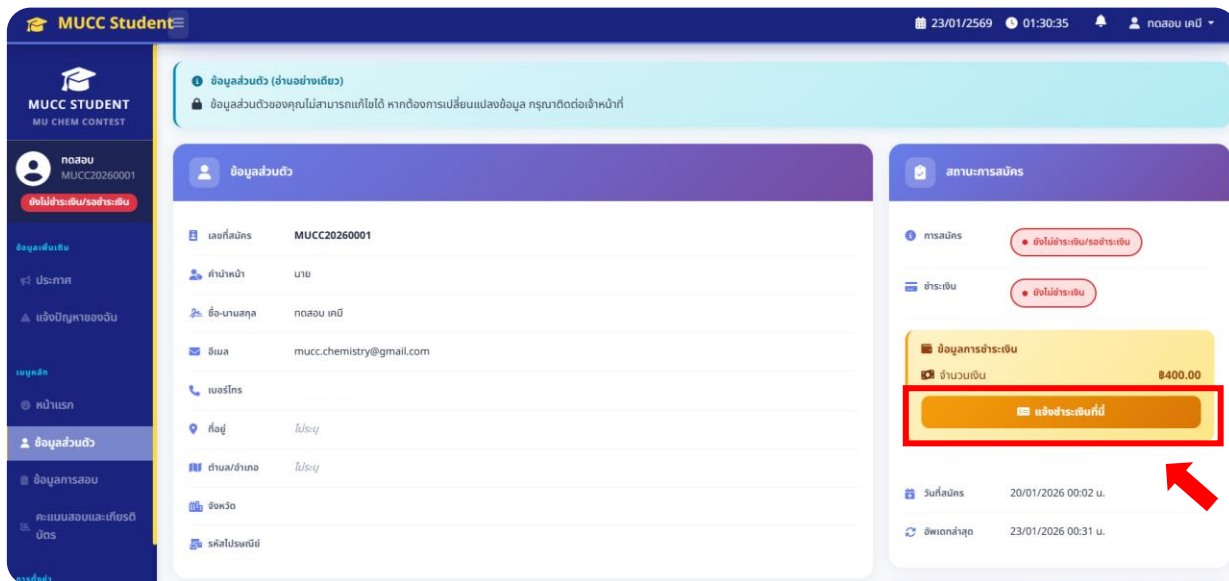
MUCC Student

23/01/2569 01:30:35 ทดสอบ เคมี

MUCC STUDENT
MU CHEM CONTEST

ทดสอบ
MUCC20260001
ยังไม่ชำระเงิน/รอชำระเงิน

ข้อมูลเพิ่มเติม
ประกาศ
แจ้งปัญหาของฉัน

เมนูหลัก
หน้าแรก
ข้อมูลส่วนตัว
ข้อมูลการสอบ
คะแนนสอบและเกียรติบัตร

ข้อมูลส่วนตัว (อ่านอย่างเดียว)
ข้อมูลส่วนตัวของคุณไม่สามารถแก้ไขได้ หากต้องการเปลี่ยนแปลงข้อมูล กรุณาติดต่อเจ้าหน้าที่

ข้อมูลส่วนตัว

| | |
|---|---|
| เลขที่สมัคร | MUCC20260001 |
| คำนำหน้า | นาย |
| ชื่อ-นามสกุล | ทดสอบ เคมี |
| อีเมล | mucc.chemistry@gmail.com |
| เบอร์โทร | |
| ที่อยู่ | ไม่ระบุ |
| ตำบล/อำเภอ | ไม่ระบุ |
| จังหวัด | |
| รหัสไปรษณีย์ | |

สถานะการสมัคร

การสมัคร ยังไม่ชำระเงิน/รอชำระเงิน
ชำระเงิน ยังไม่ชำระเงิน

ข้อมูลการชำระเงิน
จำนวนเงิน ฿400.00
แจ้งชำระเงินที่นี่

วันที่สมัคร 20/01/2026 00:02 น.
อัพเดทล่าสุด 23/01/2026 00:31 น.